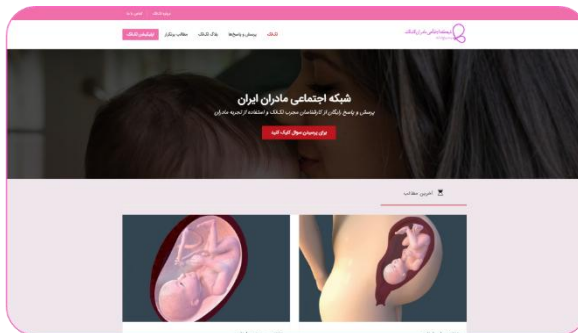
ورود کاربر | عضویت

شبکه اجتماعی مادران کلیک

کلیک پرسش و پاسخ ها بلاگ کلیک مطالب پربازدید نخستین کلیک

شبکه اجتماعی مادران ایران

پرسش و پاسخ رایگان از کارشناسان مجرب کلیک و استفاده از تجربه مادران

برای پرسیدن سوال کلیک کنید

آخرین مطالب